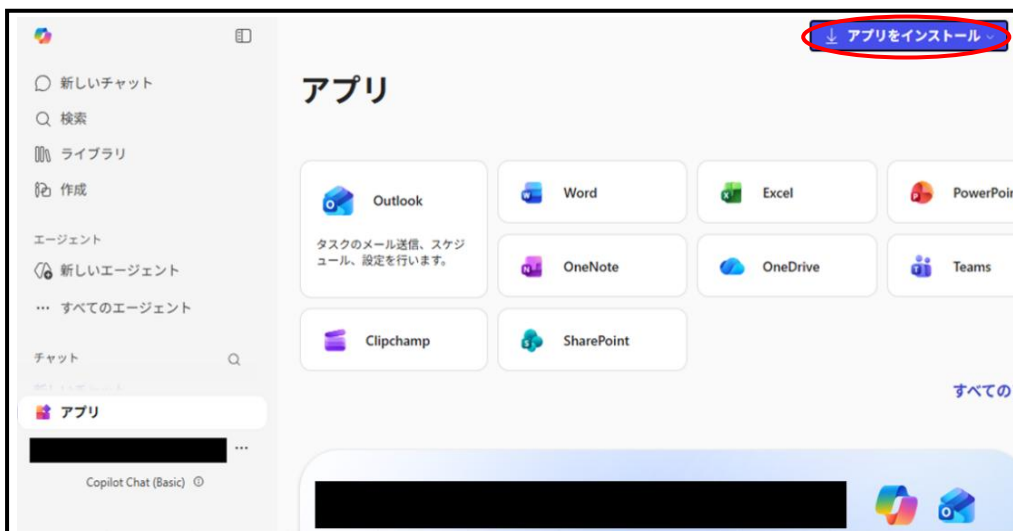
アプリをインストール

新しいチャット
検索
ライブラリ
作成

エージェント
新しいエージェント
すべてのエージェント

チャット

アプリ

Copilot Chat (Basic)

アプリ

Outlook
タスクのメール送信、スケジュール、設定を行います。

Word
Excel
PowerPoi
OneNote
OneDrive
Teams
Clipchamp
SharePoint

すべての